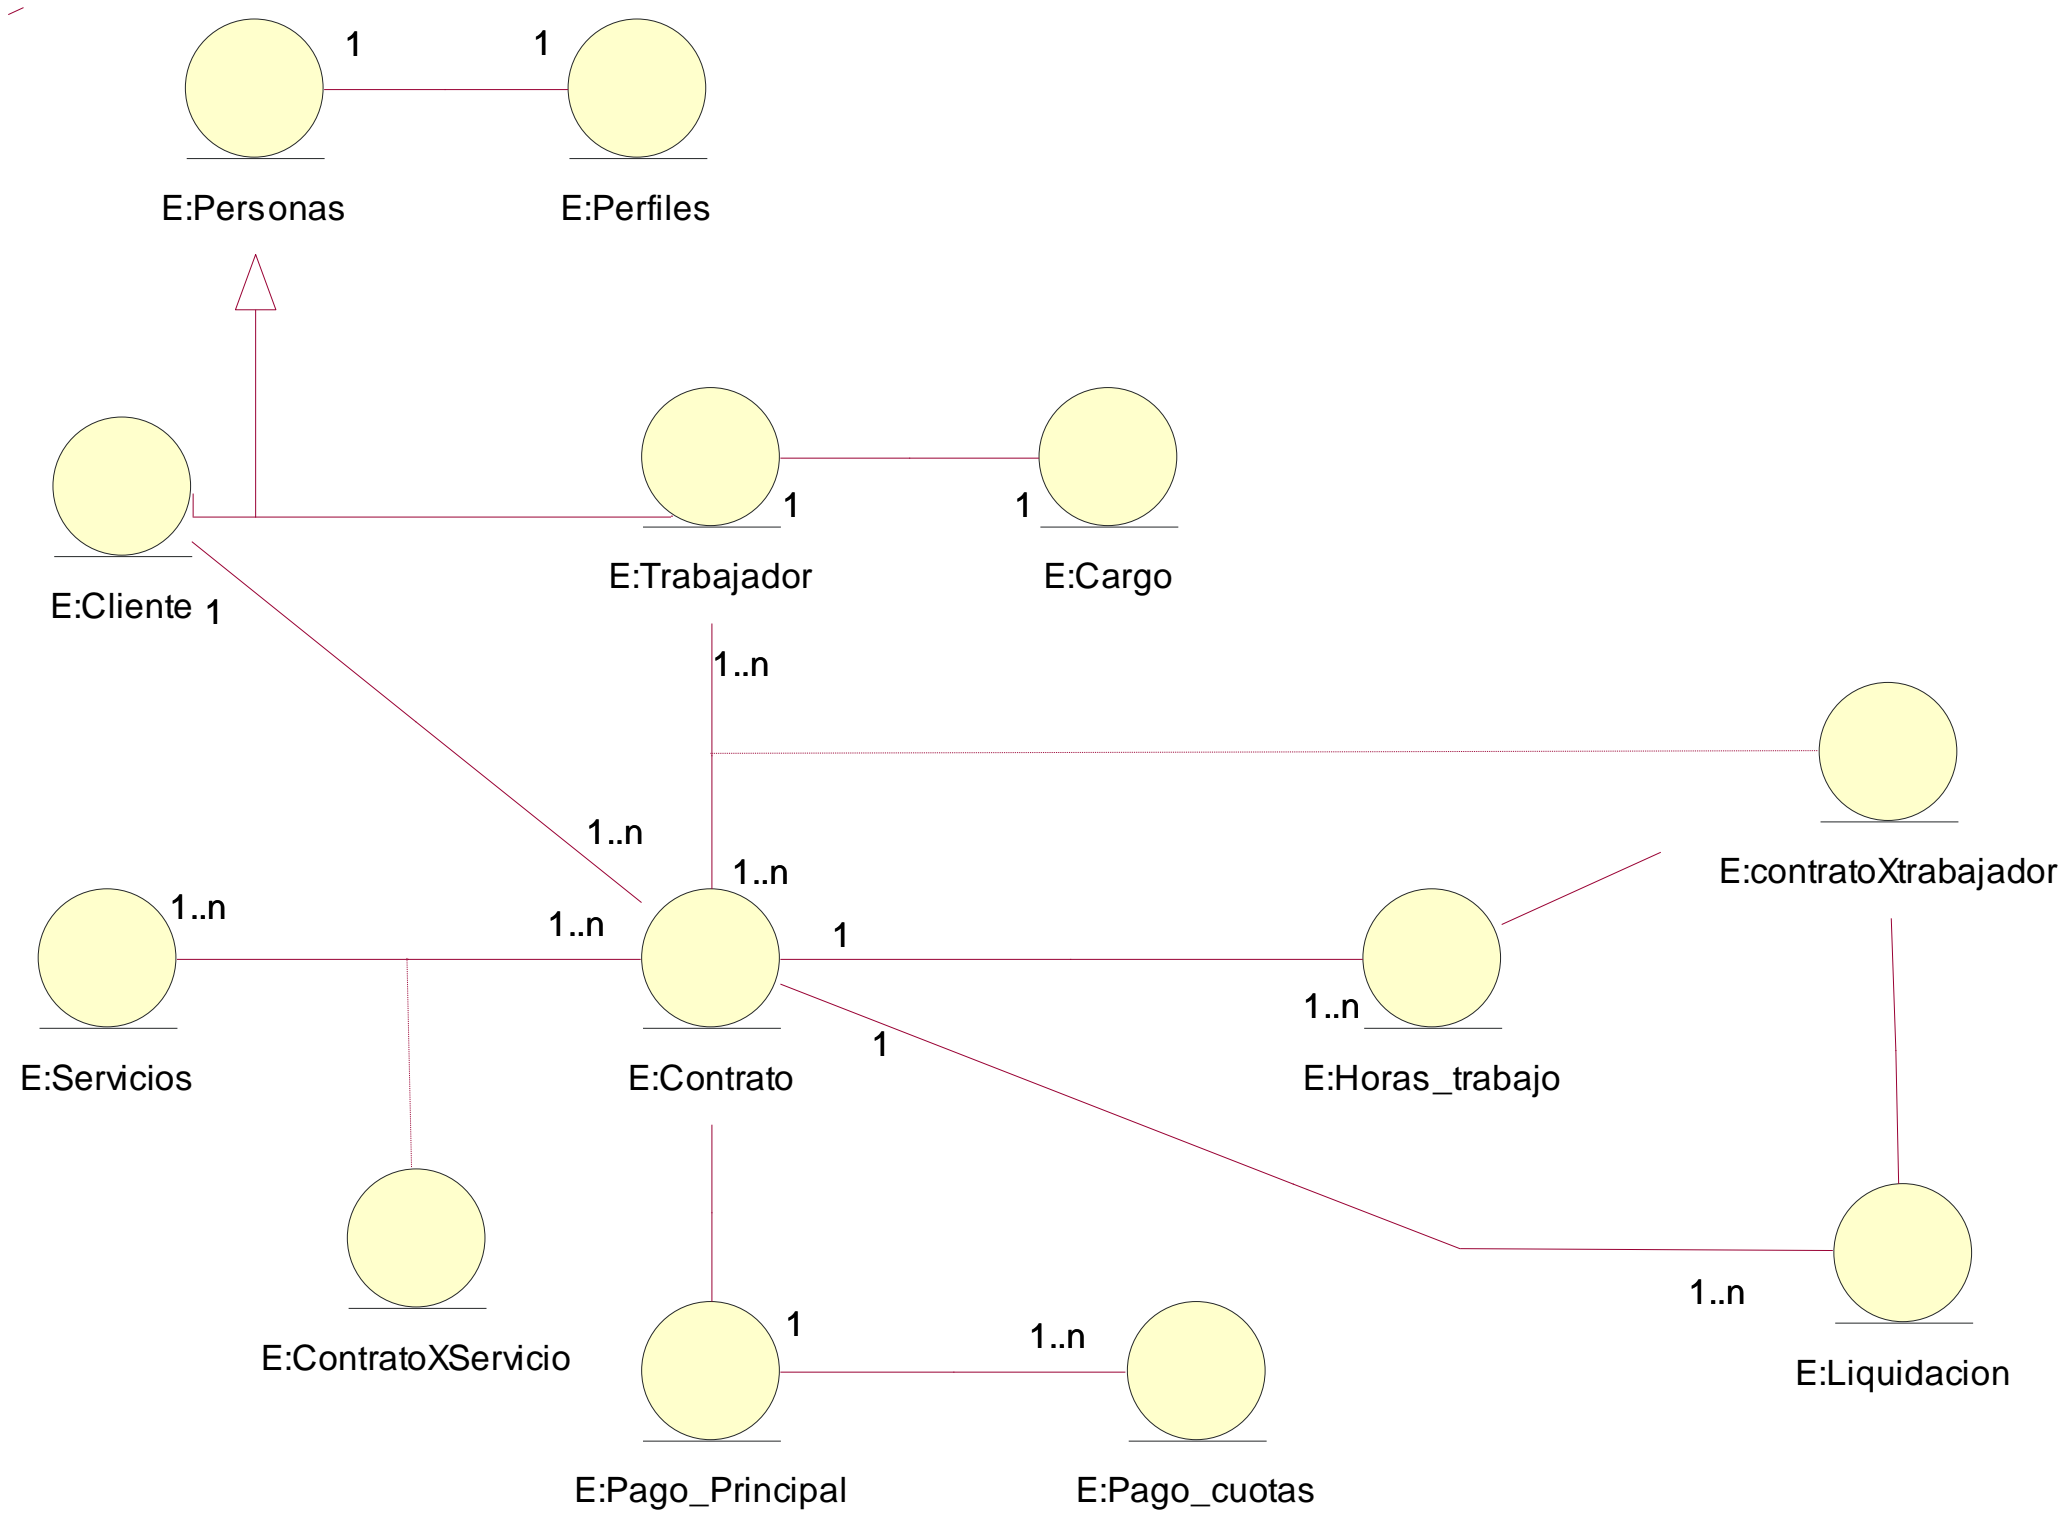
1
1
E:Personas
E:Perfiles
E:Cliente 1
E:Trabajador
1
1
E:Cargo
1..n
1..n
1..n
E:contratoXtrabajador
1..n
1..n
1
1..n
E:Servicios
E:Contrato
1
E:Horas_trabajo
E:ContratoXServicio
1
1..n
1..n
E:Liquidacion
E:Pago_Principal
E:Pago_cuotas